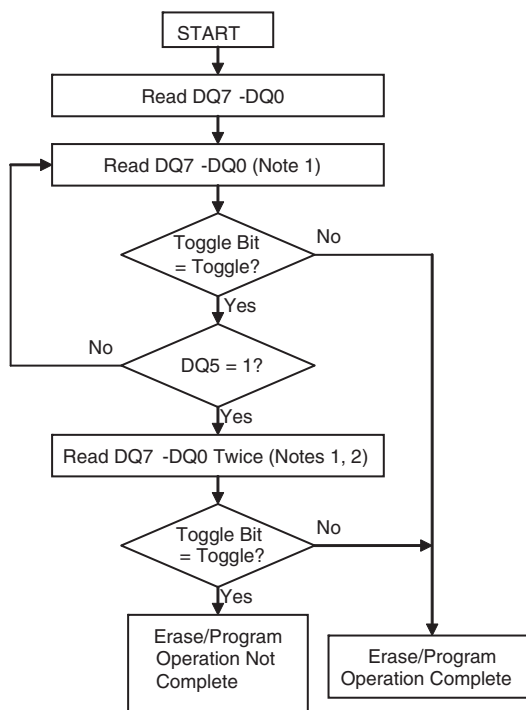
START

Read DQ7 -DQ0

Read DQ7 -DQ0 (Note 1)

Toggle Bit = Toggle?

No

Yes

No

DQ5 = 1?

Yes

Read DQ7 -DQ0 Twice (Notes 1, 2)

Toggle Bit = Toggle?

No

Yes

Erase/Program Operation Not Complete

Erase/Program Operation Complete